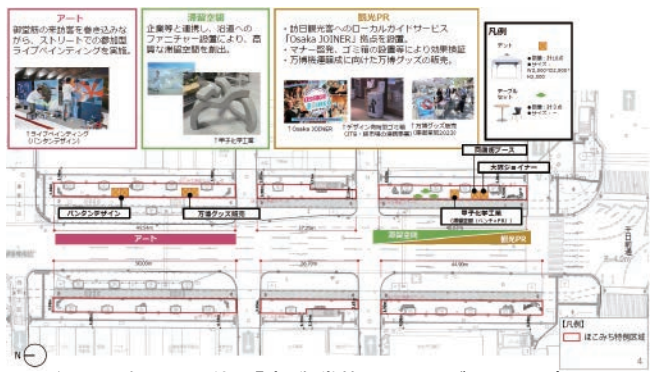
アート

御堂筋の来訪者を巻き込みながら、ストリートでの参加型ライブペインティングを実施。

↑ライブペインティング（パンタンデザイン）

滞留空間

企業等と連携し、沿道へのファニチャー設置により、高質な滞留空間を創出。

↑甲子化学工業

観光PR

・訪日観光客へのローカルガイドサービス「Osaka JOINER」拠点を設置。
・マナー啓発、ゴミ箱の設置等により効果検証
・万博機運醸成に向けた万博グッズの販売。

↑Osaka JOINER

↑デザイン物販の様子（万博・展示場の実施事業）

↑万博グッズ販売（実証実験2023）

凡例

テント

テーブルセット

喫煙ブース

大阪ジョイナー

パンタンデザイン

万博グッズ販売

甲子化学工業

アート

滞留空間

観光PR

凡例

ほこみち特例区域

4